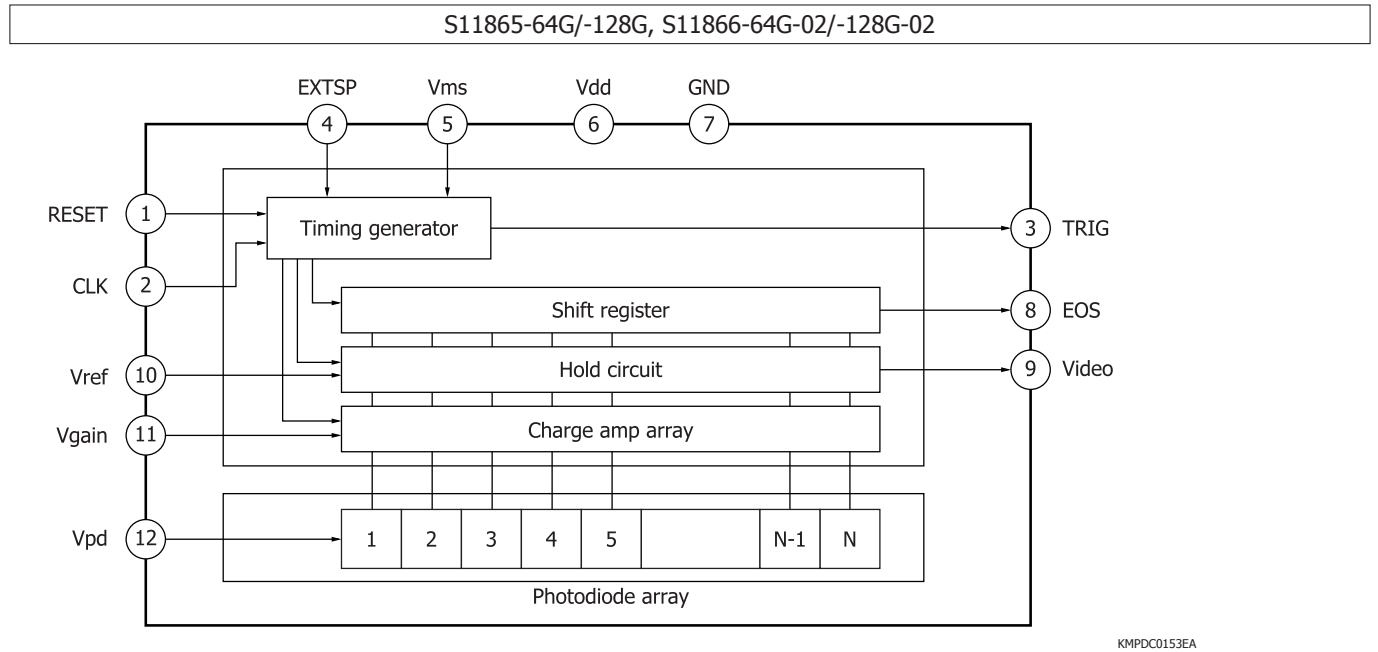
S11865-64G/-128G, S11866-64G-02/-128G-02

EXTSP
4
Vms
5
Vdd
6
GND
7

RESET
1
CLK
2
Vref
10
Vgain
11
Vpd
12

Timing generator
Shift register
Hold circuit
Charge amp array

1
2
3
4
5
N-1
N
Photodiode array

3
TRIG
8
EOS
9
Video

KMPDC0153EA